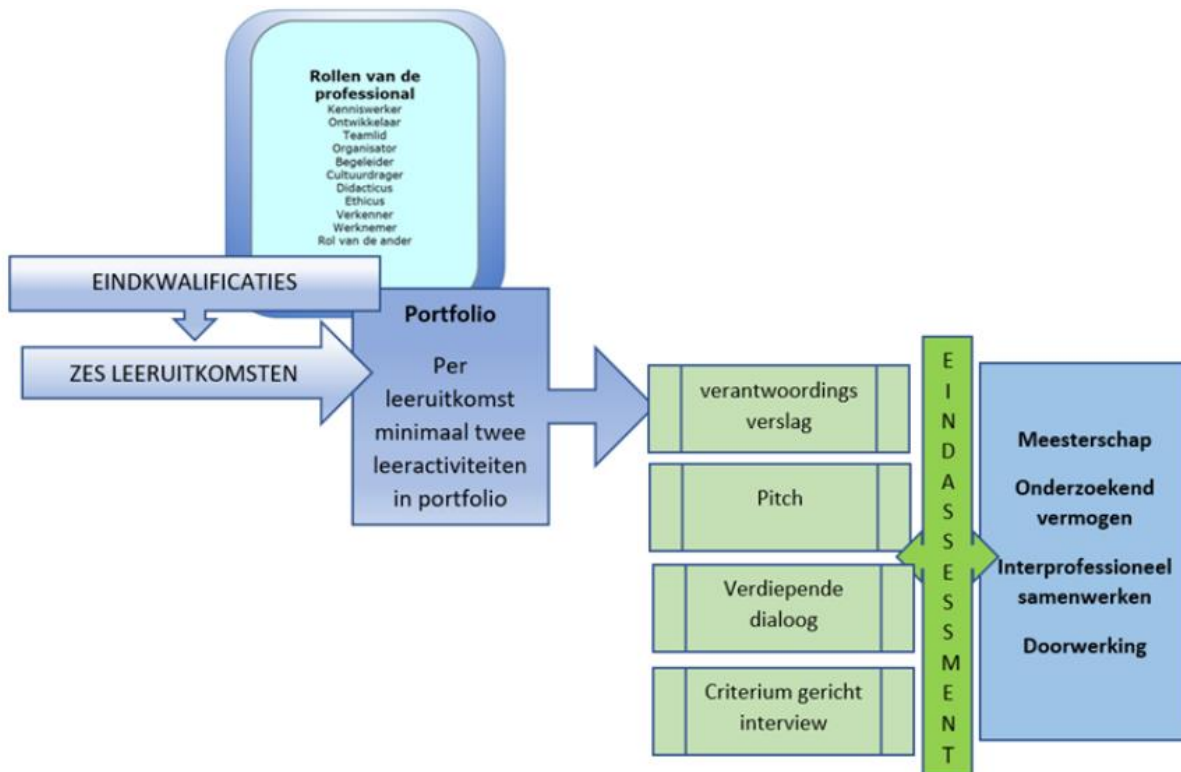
Rollen van de professional
Kenniswerker
Ontwikkelaar
Teamlid
Organisator
Begeleider
Cultuurdrager
Didacticus
Ethicus
Verkenner
Werknemer
Rol van de ander

EINDKWALIFICATIES

ZES LEERUITKOMSTEN

Portfolio

Per leeruitkomst minimaal twee leeractiviteiten in portfolio

verantwoordings verslag

Pitch

Verdiepende dialoog

Criterium gericht interview

EINDASSESSMENT

Meesterschap

Onderzoekend vermogen

Interprofessioneel samenwerken

Doorwerking